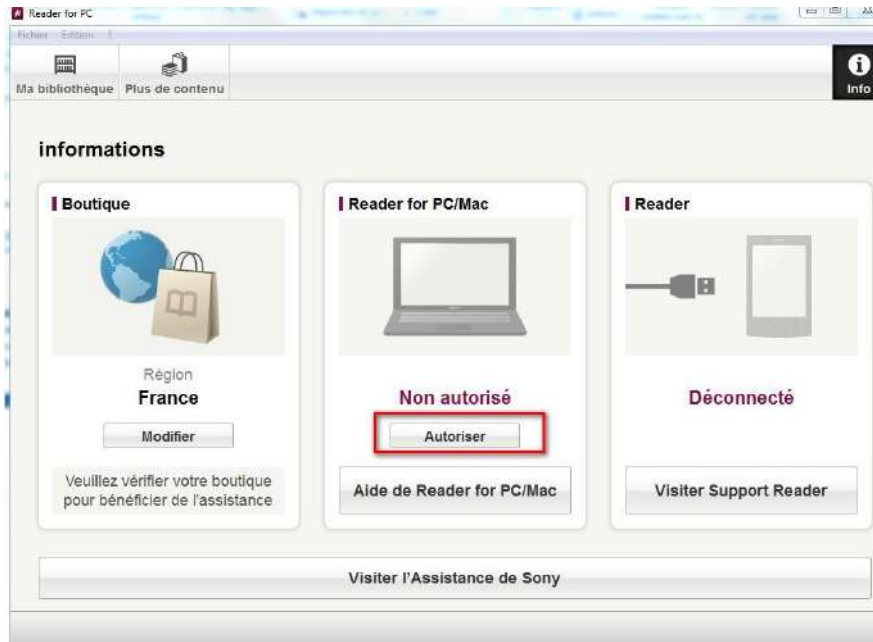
Reader for PC

Fichier Edition ?

Ma bibliothèque Plus de contenu

Info

informations

Boutique

Région
France

Modifier

Veuillez vérifier votre boutique pour bénéficier de l'assistance

Reader for PC/Mac

Non autorisé

Autoriser

Aide de Reader for PC/Mac

Reader

Déconnecté

Visiter Support Reader

Visiter l'Assistance de Sony